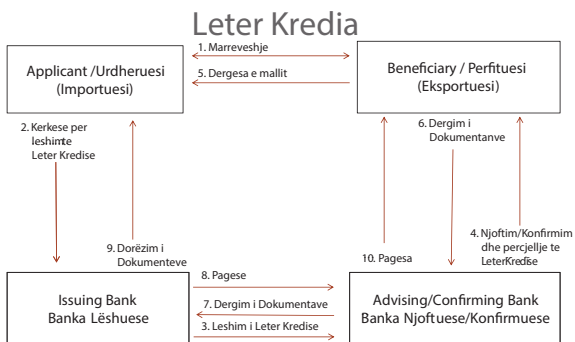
Leter Kredia

1. Marreveshje

Applicant /Urdheruesi (Importuesi)

5. Dergesa e mallit

Beneficiary / Perfituesi (Eksportuesi)

2. Kerkese per leshimte Leter Kredise

6. Dergim i Dokumentanve

9. Dorëzim i Dokumenteve

10. Pagesa

4. Njoftim/Konfirmim dhe percjellje te LeterKredise

8. Pagese

Issuing Bank
Banka Lëshuese

7. Dergim i Dokumentave

3. Leshim i Leter Kredise

Advising/Confirming Bank
Banka Njoftuese/Konfirmuese